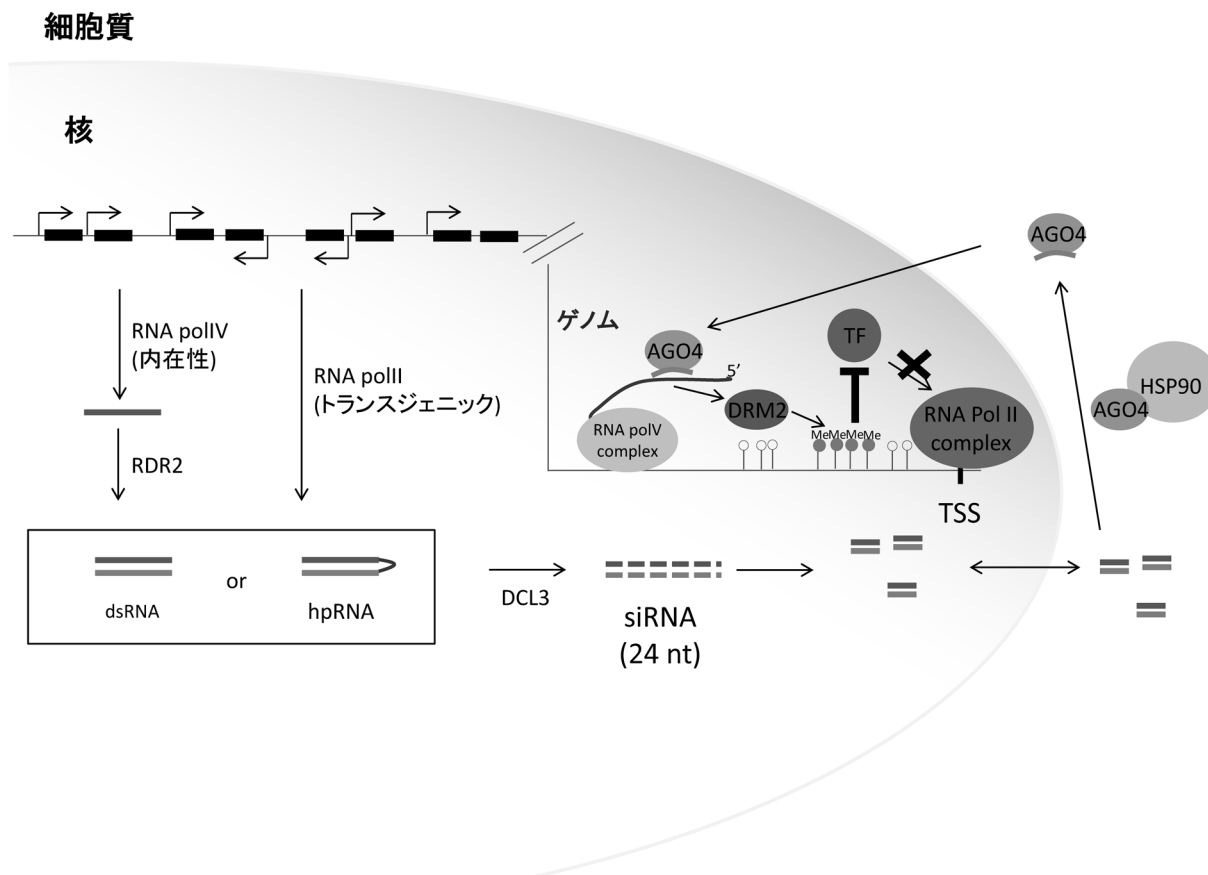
細胞質

核

ゲノム

AGO4

RNA polIV
(内在性)

RNA polII
(トランスジェニック)

AGO4

5′

TF

DRM2

RNA polV complex

MeMeMeMe

RNA Pol II complex

HSP90

AGO4

RDR2

TSS

dsRNA

or

hpRNA

DCL3

siRNA
(24 nt)